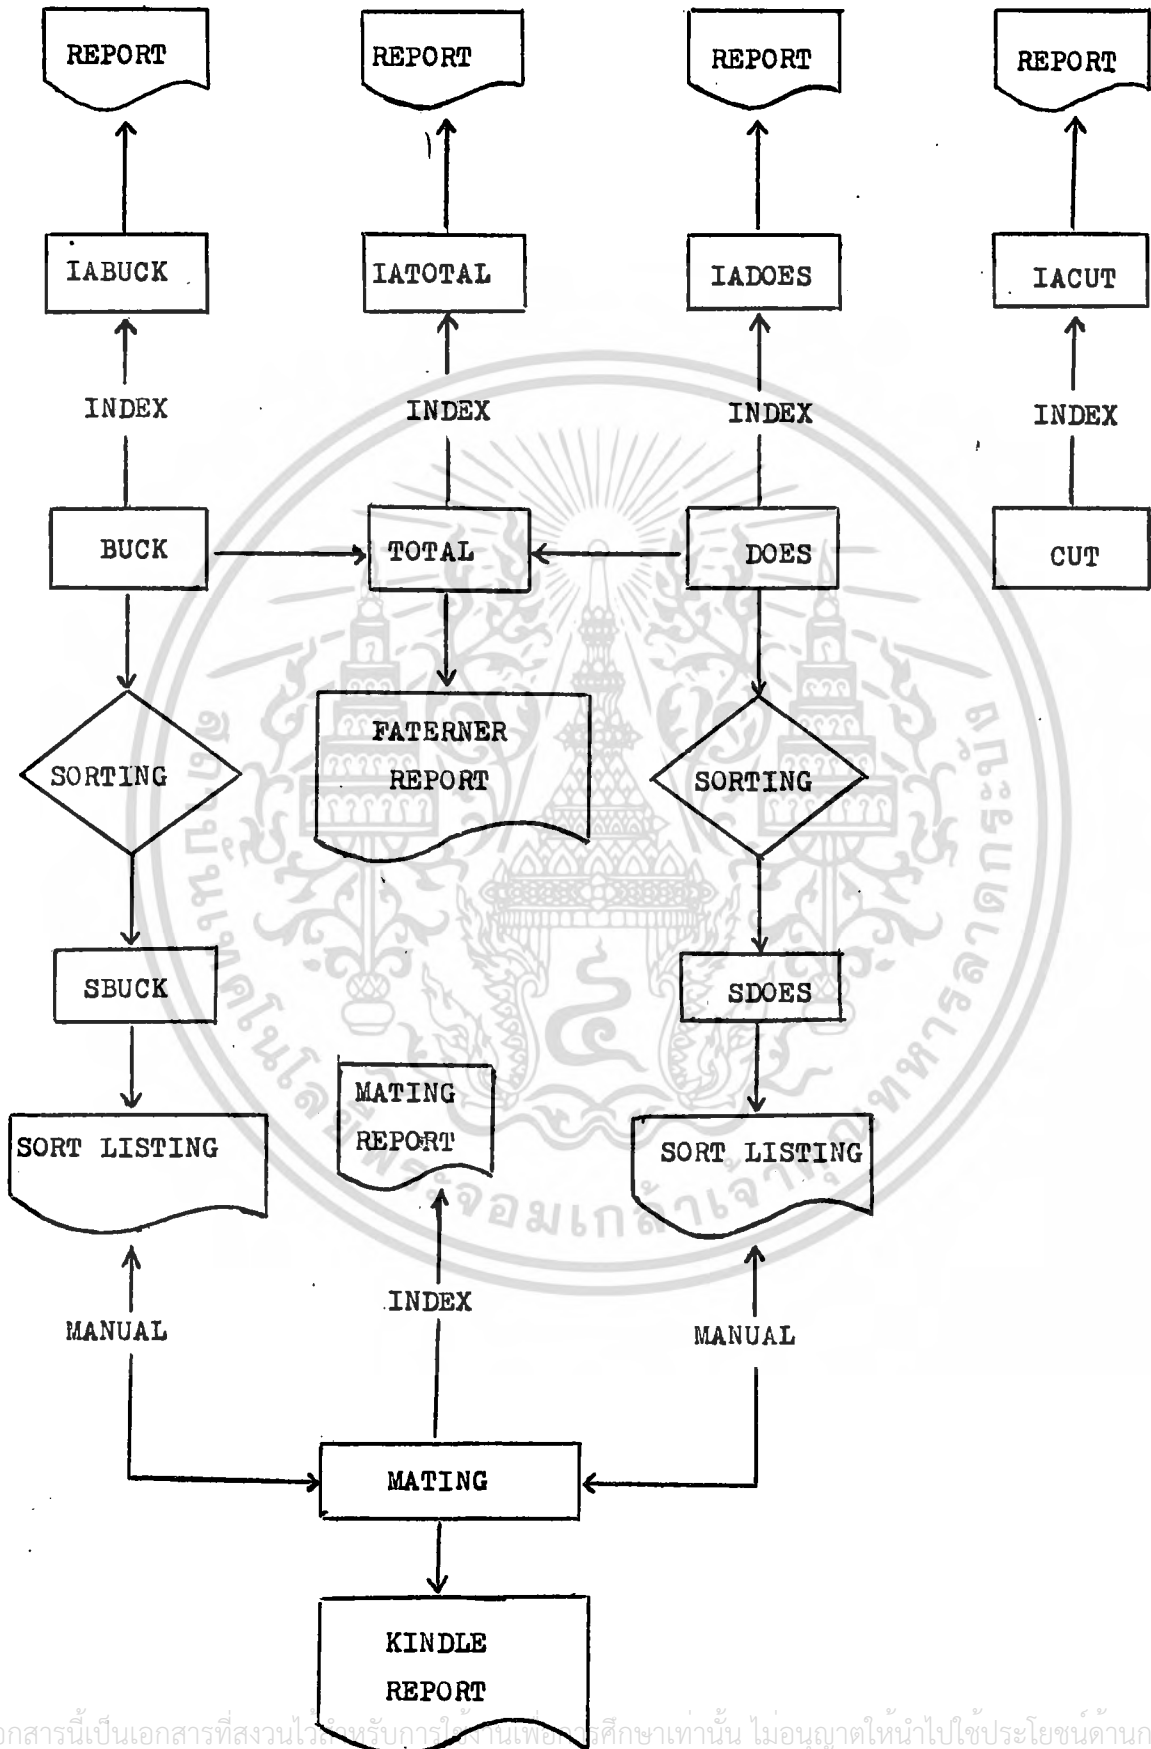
REPORT

REPORT

REPORT

REPORT

IABUCK

IATOTAL

IADOES

IACUT

INDEX

INDEX

INDEX

INDEX

BUCK

TOTAL

DOES

CUT

SORTING

FATERNER REPORT

SORTING

SBUCK

SDOES

SORT LISTING

MATING REPORT

SORT LISTING

MANUAL

INDEX

MANUAL

MATING

KINDLE REPORT

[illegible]กสารนี้เป็นเอกสารที่สงวนไว้สำหรับการใช้งานเพื่อการศึกษาเท่านั้น ไม่อนุญาตให้นำไปใช้ประโยชน์ด้านก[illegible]